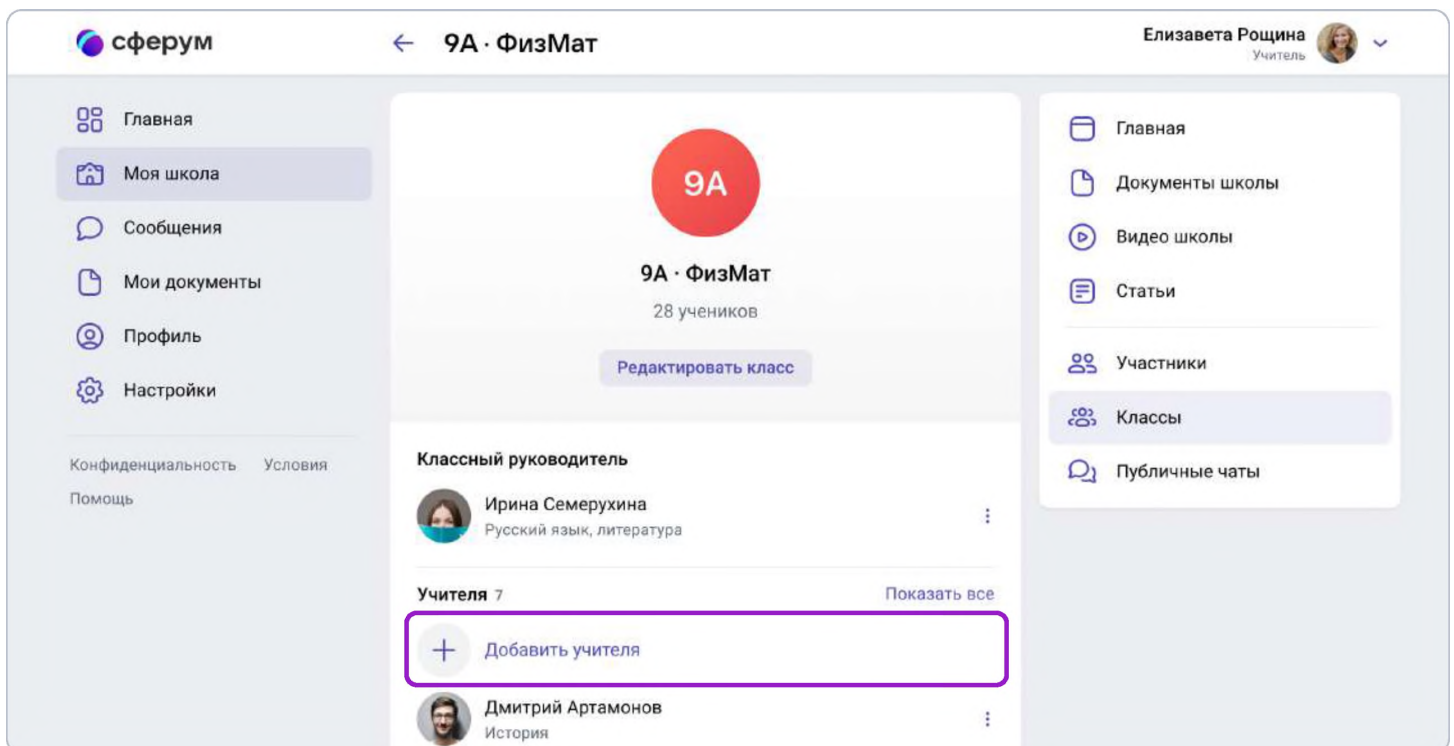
сферум

9А · ФизМат

Елизавета Рощина
Учитель

Главная
Моя школа
Сообщения
Мои документы
Профиль
Настройки

Конфиденциальность Условия
Помощь

9А

9А · ФизМат

28 учеников

Редактировать класс

Классный руководитель

Ирина Семерухина
Русский язык, литература

Учителя 7 Показать все

Добавить учителя

Дмитрий Артамонов
История

Главная
Документы школы
Видео школы
Статьи
Участники
Классы
Публичные чаты